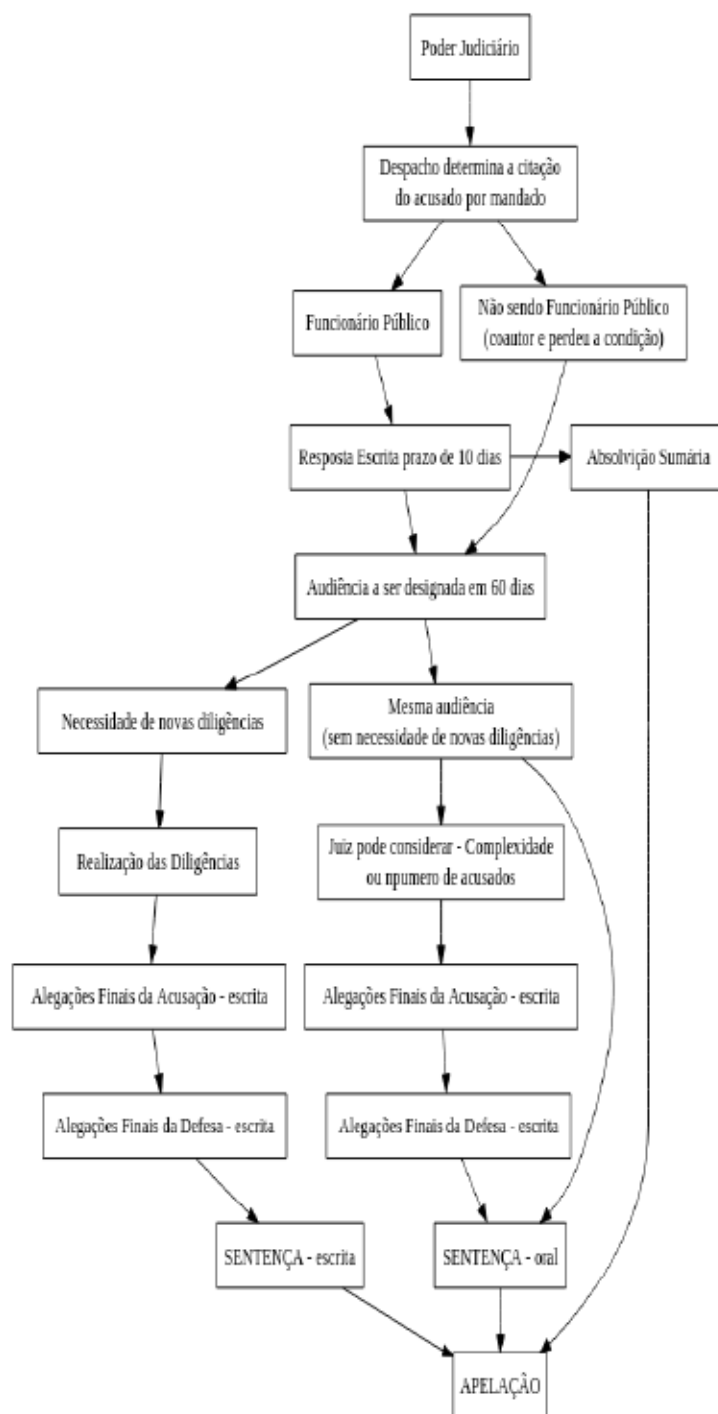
Poder Judiciário

Despacho determina a citação do acusado por mandado

Funcionário Público

Não sendo Funcionário Público (coautor e perdeu a condição)

Resposta Escrita prazo de 10 dias

Absolvição Sumária

Audiência a ser designada em 60 dias

Necessidade de novas diligências

Mesma audiência (sem necessidade de novas diligências)

Realização das Diligências

Juiz pode considerar - Complexidade ou npumero de acusados

Alegações Finais da Acusação - escrita

Alegações Finais da Acusação - escrita

Alegações Finais da Defesa - escrita

Alegações Finais da Defesa - escrita

SENTENÇA - escrita

SENTENÇA - oral

APELAÇÃO